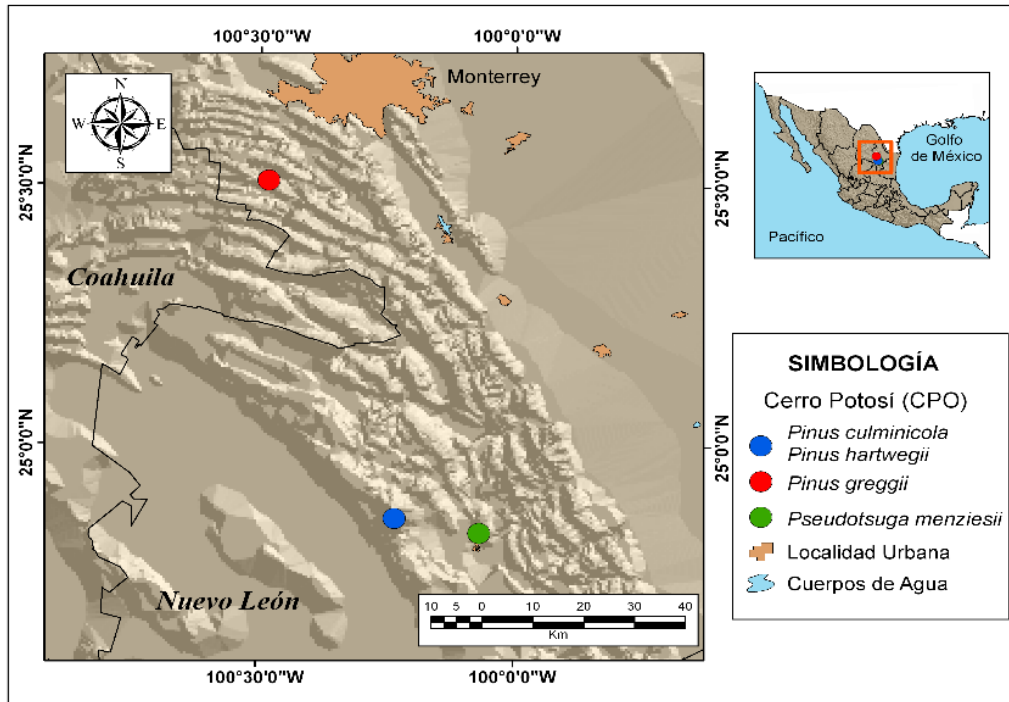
100°30'0"W
100°0'0"W

Monterrey

N
W
E
S

25°30'0"N
25°30'0"N

Golfo de México

Pacífico

Coahuila

SIMBOLOGÍA

Cerro Potosí (CPO)

Pinus culminicola
Pinus hartwegii
Pinus greggii
Pseudotsuga menziesii
Localidad Urbana
Cuerpos de Agua

25°0'0"N
25°0'0"N

Nuevo León

10 5 0 10 20 30 40
Km

100°30'0"W
100°0'0"W